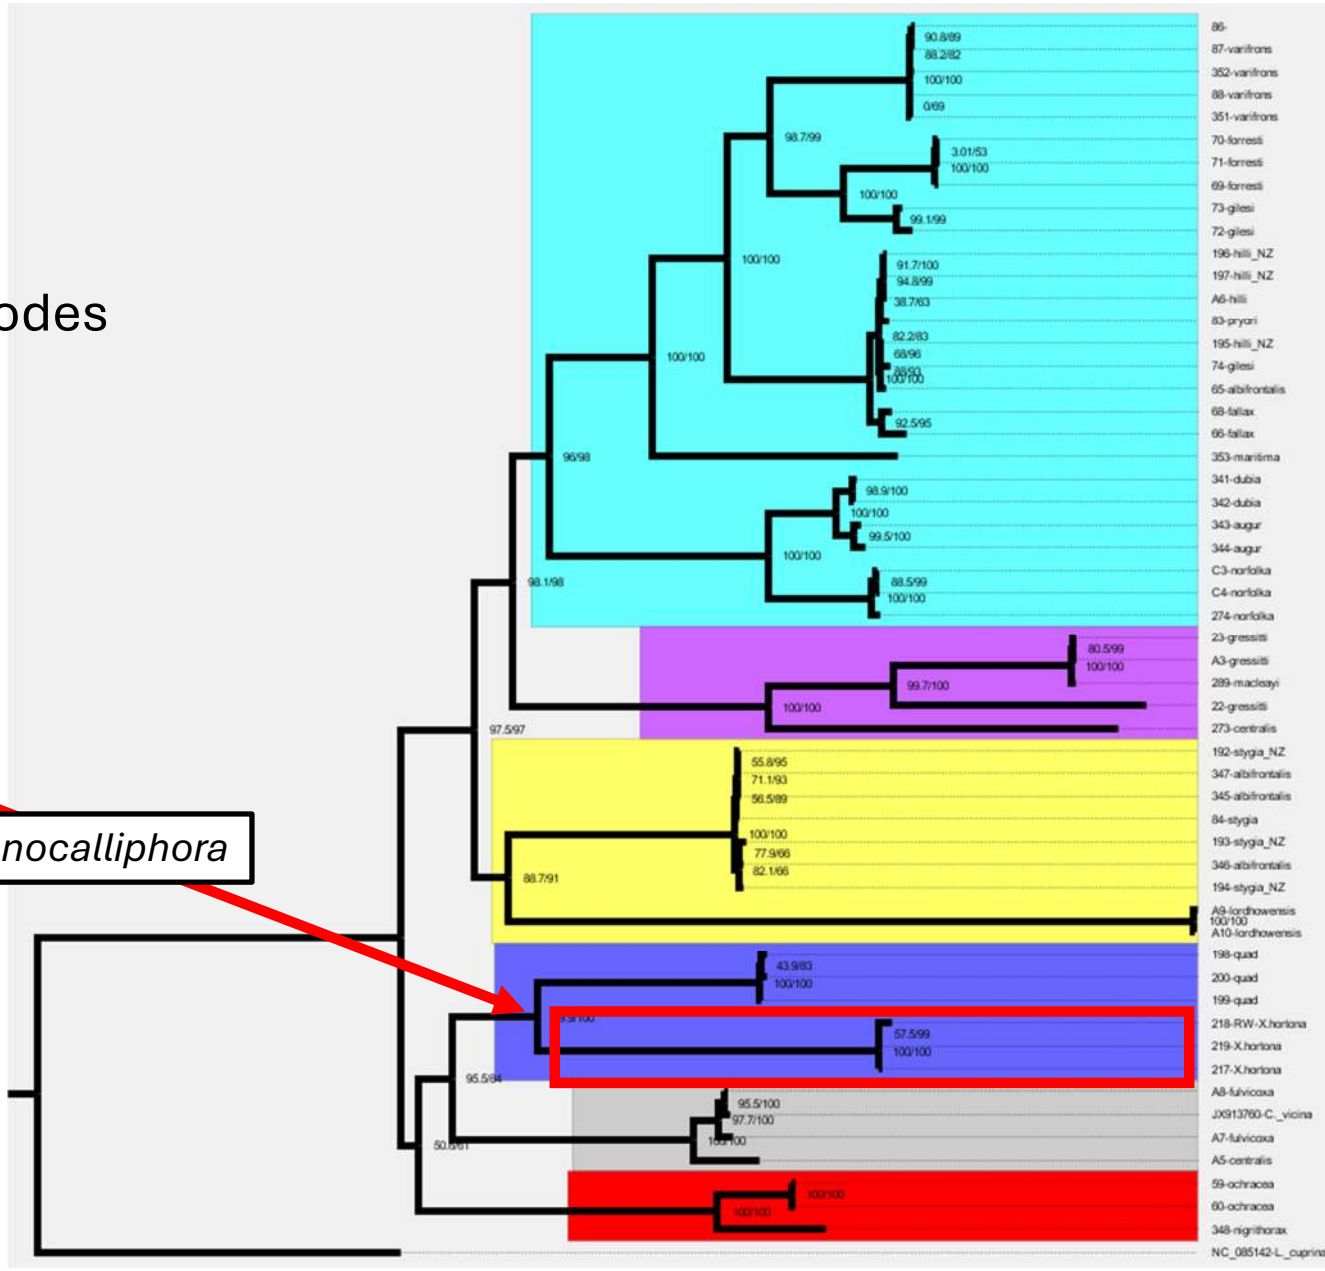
odes

nocalliphora

90.8/89
88.2/82
100/100
0/69
98.7/99
3.01/53
100/100
100/100
99.1/99
100/100
91.7/100
94.8/99
38.7/63
100/100
82.2/83
68/96
88/93
100/100
92.5/95
96/98
98.9/100
100/100
99.5/100
100/100
98.1/98
88.5/99
100/100
80.5/99
100/100
99.7/100
100/100
97.5/97
55.8/95
71.1/93
56.5/89
100/100
77.9/66
82.1/66
88.7/91
43.9/83
100/100
9.9/100
57.5/99
100/100
95.5/84
95.5/100
97.7/100
100/100
50.6/61
100/100
100/100

86-
87-varifrons
352-varifrons
88-varifrons
351-varifrons
70-forresti
71-forresti
69-forresti
73-gilesi
72-gilesi
196-hilli_NZ
197-hilli_NZ
A6-hilli
83-pryori
195-hilli_NZ
74-gilesi
65-albifrontalis
68-fallax
66-fallax
353-maritima
341-dubia
342-dubia
343-augur
344-augur
C3-norfolka
C4-norfolka
274-norfolka
23-gressitti
A3-gressitti
289-macleayi
22-gressitti
273-centralis
192-stygia_NZ
347-albifrontalis
345-albifrontalis
84-stygia
193-stygia_NZ
346-albifrontalis
194-stygia_NZ
A9-lordhowensis
100/100
A10-lordhowensis
198-quad
200-quad
199-quad
218-RW-X.hortona
219-X.hortona
217-X.hortona
A8-fulvicoxa
JX913760-C._vicina
A7-fulvicoxa
A5-centralis
59-ochracea
60-ochracea
348-nigrithorax
NC_085142-L._cuprina